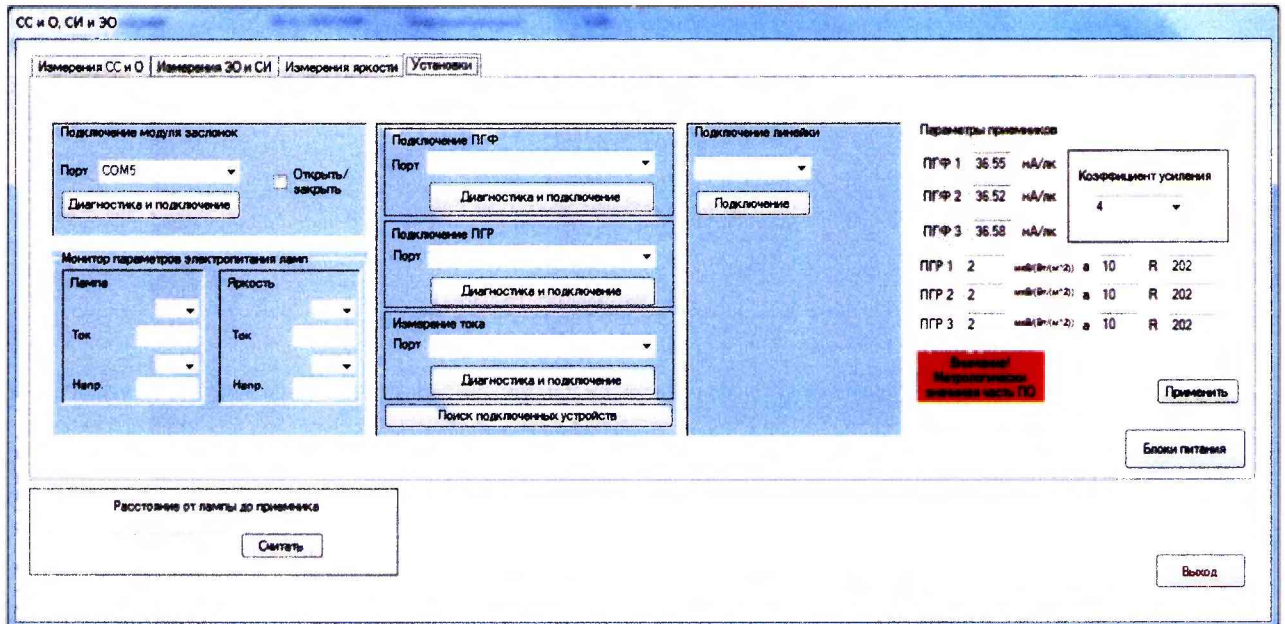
СС и О, СИ и ЭО

Измерения СС и О | Измерения ЭО и СИ | Измерения яркости | Установки

Подключение модуля заслонок
Порт COM5
Открыть/закрыть
Диагностика и подключение

Монитор параметров электропитания ламп
Лампа
Ток
Напр.
Яркость
Ток
Напр.

Подключение ПГФ
Порт
Диагностика и подключение

Подключение ПГР
Порт
Диагностика и подключение

Измерение тока
Порт
Диагностика и подключение

Поиск подключенных устройств

Подключение линейки
Подключение

Параметры приемников
ПГФ 1 36.55 нА/лк
ПГФ 2 36.52 нА/лк
ПГФ 3 36.58 нА/лк

Коэффициент усиления
4

ПГР 1 2 мкВ/(Вт/(м^2)) а 10 R 202
ПГР 2 2 мкВ/(Вт/(м^2)) а 10 R 202
ПГР 3 2 мкВ/(Вт/(м^2)) а 10 R 202

Внимание! Метрологически значимая часть ПО

Применить

Блоки питания

Расстояние от лампы до приемника
Считать

Выход